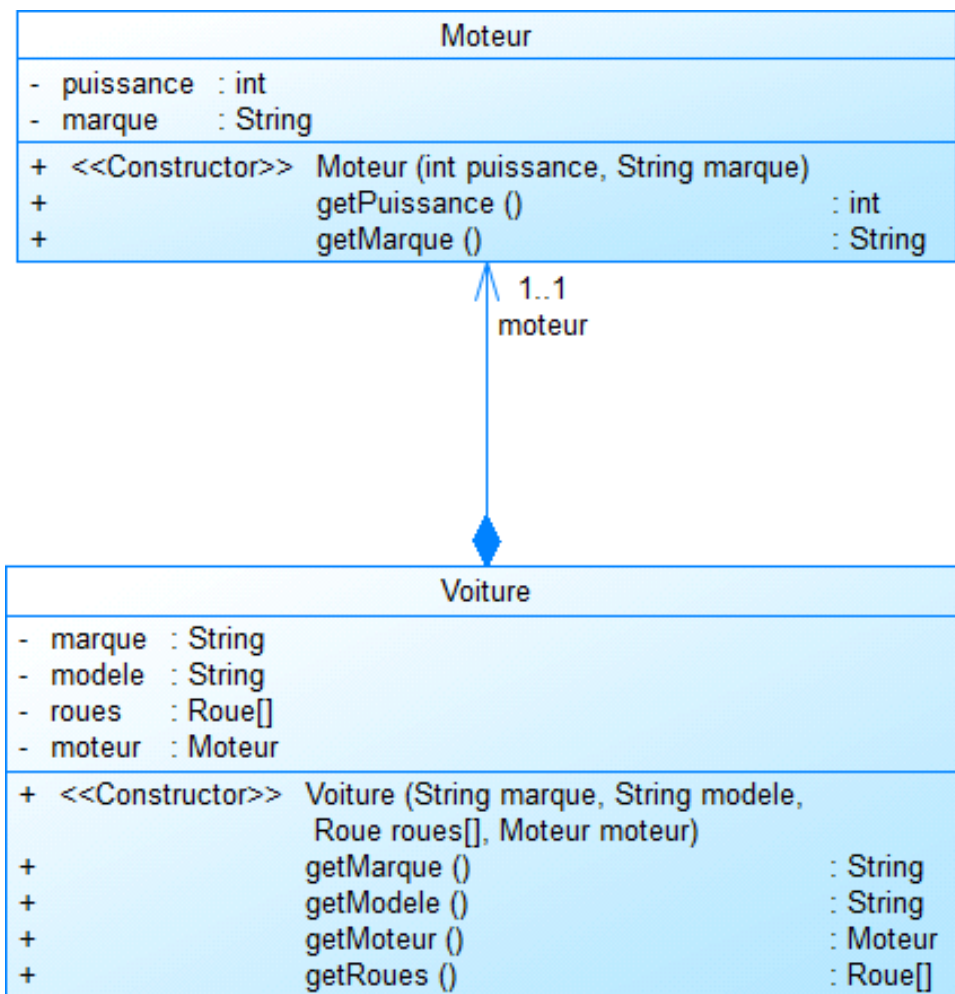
Moteur

- puissance : int
- marque : String

+ <<Constructor>> Moteur (int puissance, String marque)
+ getPuissance () : int
+ getMarque () : String

1..1
moteur

Voiture

- marque : String
- modele : String
- roues : Roue[]
- moteur : Moteur

+ <<Constructor>> Voiture (String marque, String modele, Roue roues[], Moteur moteur)
+ getMarque () : String
+ getModele () : String
+ getMoteur () : Moteur
+ getRoues () : Roue[]